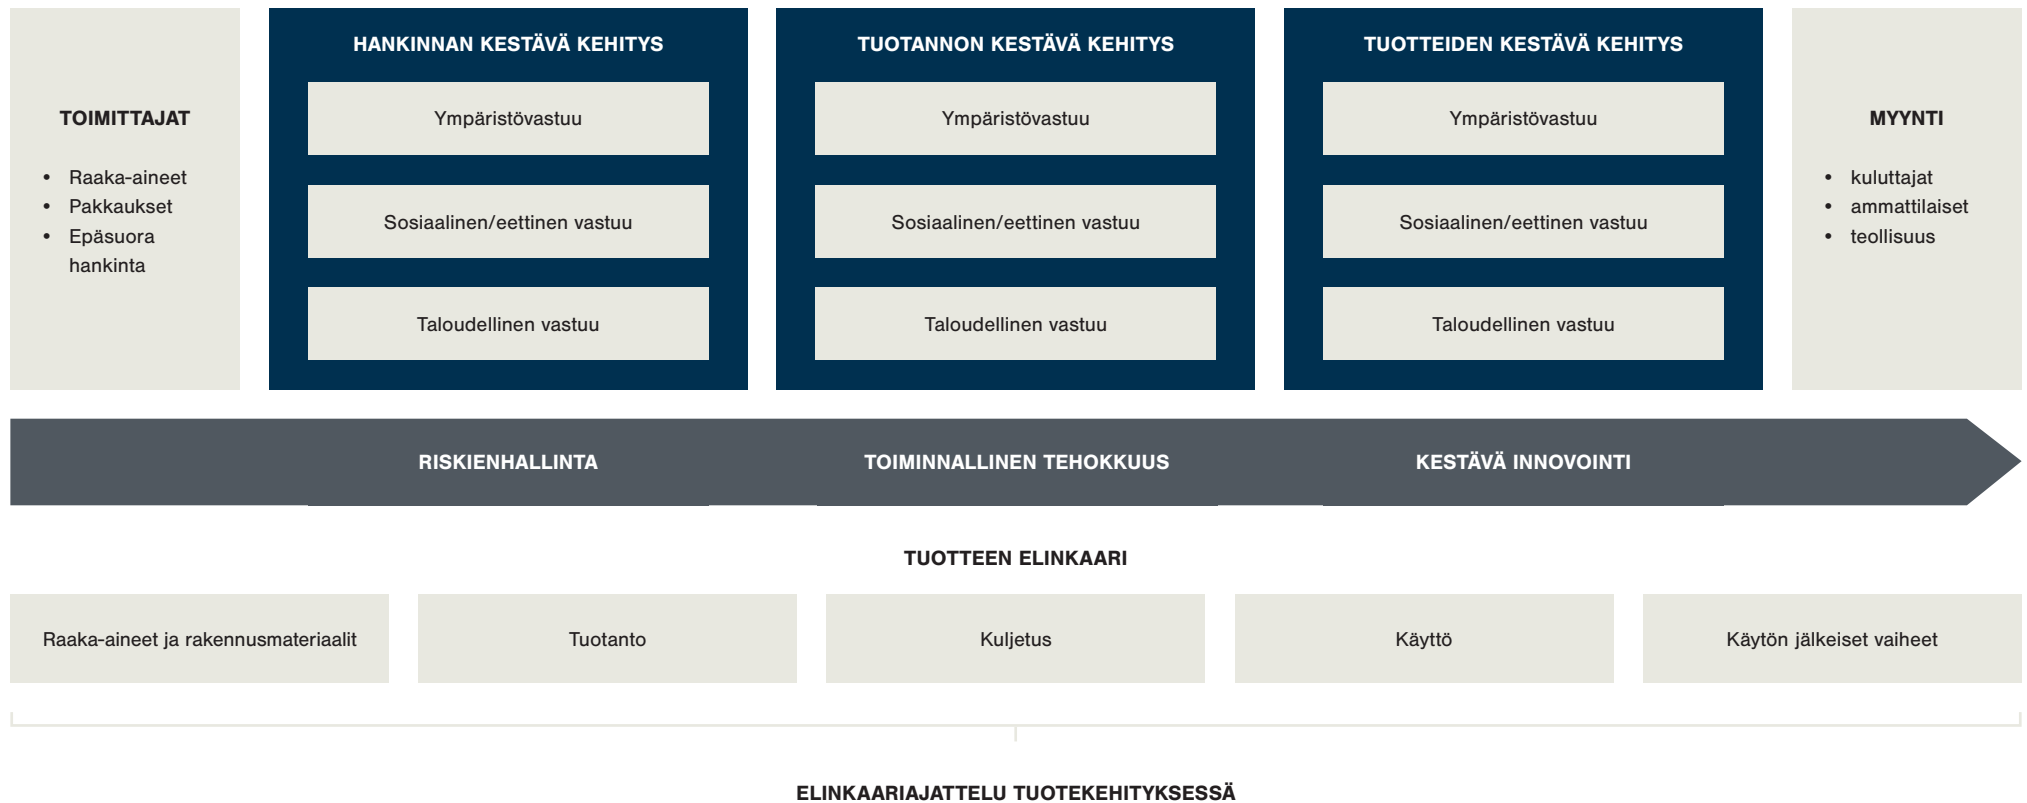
TOIMITTAJAT

- Raaka-aineet
- Pakkaukset
- Epäsuora hankinta

HANKINNAN KESTÄVÄ KEHITYS

Ympäristövastuu

Sosiaalinen/eettinen vastuu

Taloudellinen vastuu

TUOTANNON KESTÄVÄ KEHITYS

Ympäristövastuu

Sosiaalinen/eettinen vastuu

Taloudellinen vastuu

TUOTTEIDEN KESTÄVÄ KEHITYS

Ympäristövastuu

Sosiaalinen/eettinen vastuu

Taloudellinen vastuu

MYYNTI

- kuluttajat
- ammattilaiset
- teollisuus

RISKIENHALLINTA

TOIMINNALLINEN TEHOKKUUS

KESTÄVÄ INNOVOINTI

TUOTTEEN ELINKAARI

Raaka-aineet ja rakennusmateriaalit

Tuotanto

Kuljetus

Käyttö

Käytön jälkeiset vaiheet

ELINKAARIAJATTELU TUOTEKEHITYKSESSÄ